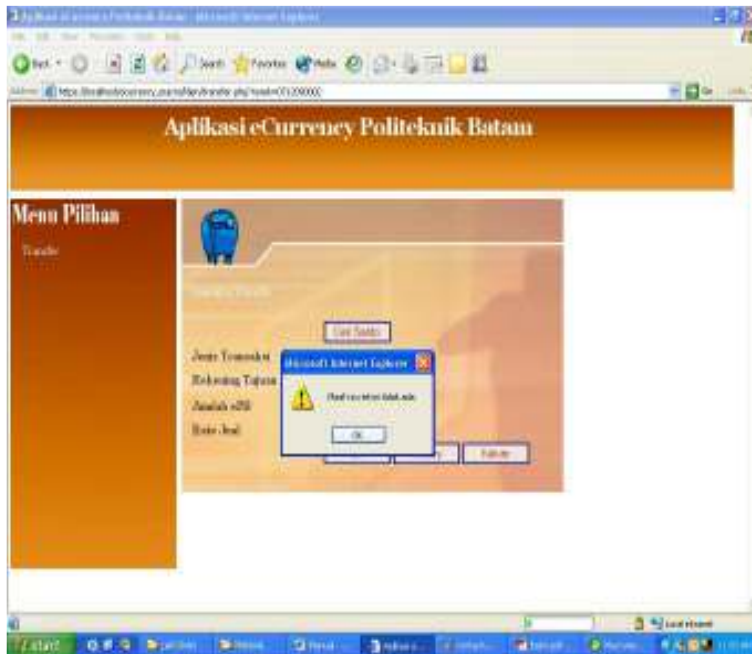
Aplikasi eCurrency Politeknik Batam - Microsoft Internet Explorer

File Edit View Favorites Tools Help

Back Search Favorites Media

Address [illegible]

Go

Aplikasi eCurrency Politeknik Batam

Menu Pilihan

Transfer

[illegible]

Cek Saldo

Jenis Transaksi

Rekening Tujuan

Jumlah eDB

Kode Jual

Microsoft Internet Explorer

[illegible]

OK

Keluar

Local intranet

start